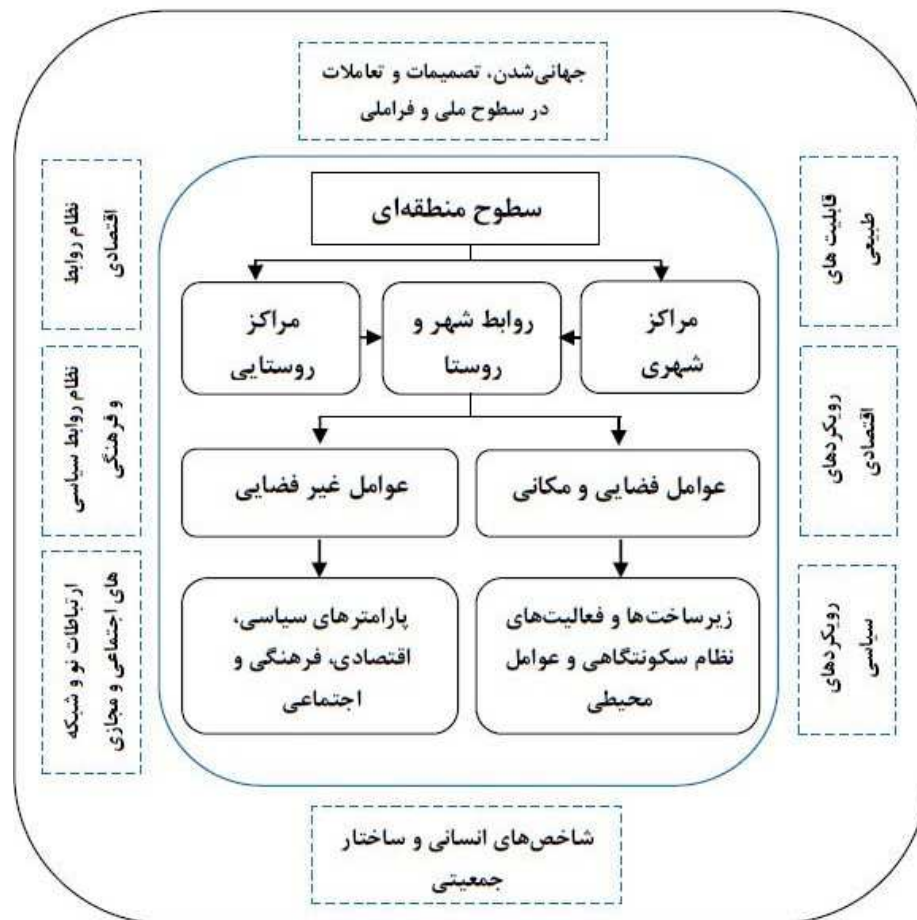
جهانی‌شدن، تصمیمات و تعاملات در سطوح ملی و فراملی

نظام روابط اقتصادی

قابلیت های طبیعی

سطوح منطقه‌ای

مراکز شهری

روابط شهر و روستا

مراکز روستایی

نظام روابط سیاسی و فرهنگی

رویکردهای اقتصادی

عوامل فضایی و مکانی

عوامل غیر فضایی

ارتباطات نو و شبکه های اجتماعی و مجازی

رویکردهای سیاسی

زیرساخت‌ها و فعالیت‌های نظام سکونتگاهی و عوامل محیطی

پارامترهای سیاسی، اقتصادی، فرهنگی و اجتماعی

شاخص‌های انسانی و ساختار جمعیتی